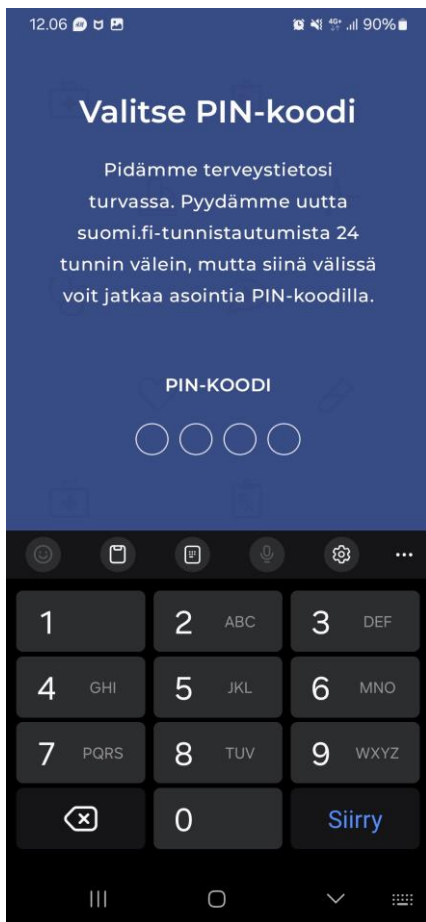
12.06

90%

Valitse PIN-koodi

Pidämme terveystietosi turvassa. Pyydämme uutta suomi.fi-tunnistautumista 24 tunnin välein, mutta siinä välissä voit jatkaa asiointia PIN-koodilla.

PIN-KOODI

1
2 ABC
3 DEF
4 GHI
5 JKL
6 MNO
7 PQRS
8 TUV
9 WXYZ
0
Siirry